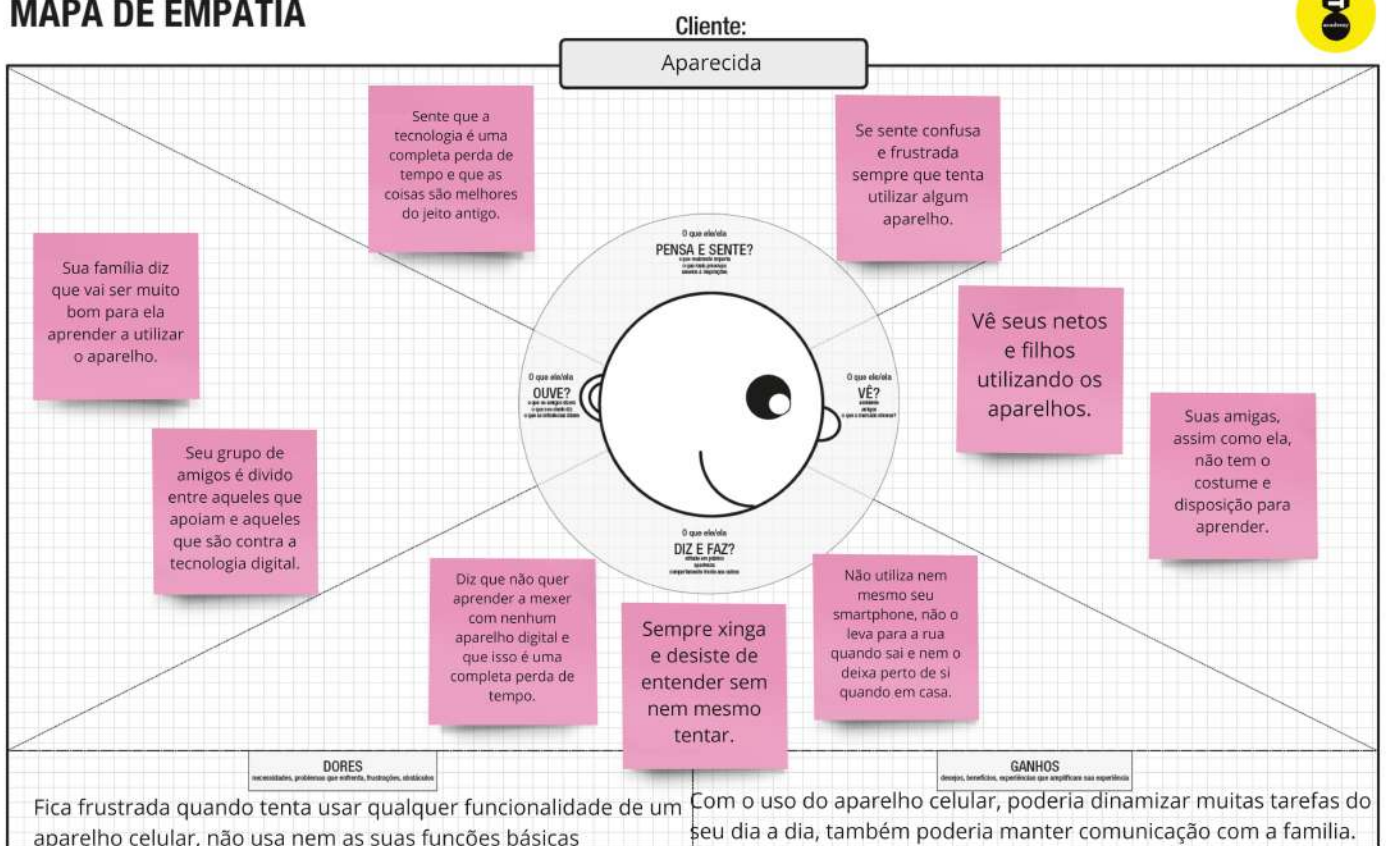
MAPA DE EMPATIA

Cliente:

Aparecida

Sente que a tecnologia é uma completa perda de tempo e que as coisas são melhores do jeito antigo.

Se sente confusa e frustrada sempre que tenta utilizar algum aparelho.

O que ele/ela
PENSA E SENTE?
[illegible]

Sua família diz que vai ser muito bom para ela aprender a utilizar o aparelho.

Vê seus netos e filhos utilizando os aparelhos.

O que ele/ela
OUVE?
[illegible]

O que ele/ela
VÊ?
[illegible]

Suas amigas, assim como ela, não tem o costume e disposição para aprender.

Seu grupo de amigos é divido entre aqueles que apoiam e aqueles que são contra a tecnologia digital.

O que ele/ela
DIZ E FAZ?
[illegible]

Diz que não quer aprender a mexer com nenhum aparelho digital e que isso é uma completa perda de tempo.

Sempre xinga e desiste de entender sem nem mesmo tentar.

Não utiliza nem mesmo seu smartphone, não o leva para a rua quando sai e nem o deixa perto de si quando em casa.

DORES
necessidades, problemas que enfrenta, frustrações, obstáculos

Fica frustrada quando tenta usar qualquer funcionalidade de um aparelho celular, não usa nem as suas funções básicas

GANHOS
desejos, benefícios, experiências que amplificam sua experiência

Com o uso do aparelho celular, poderia dinamizar muitas tarefas do seu dia a dia, também poderia manter comunicação com a familia.